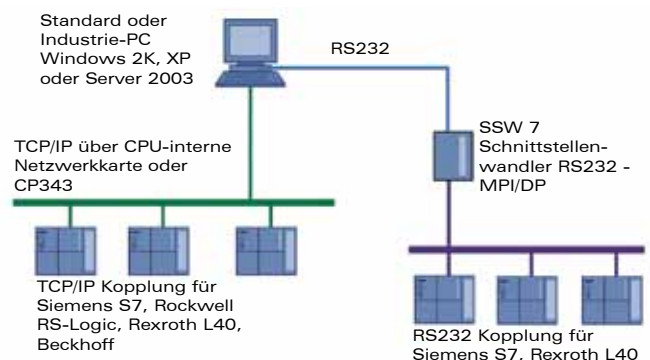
Standard oder Industrie-PC Windows 2K, XP oder Server 2003

RS232

TCP/IP über CPU-interne Netzwerkkarte oder CP343

SSW 7 Schnittstellenwandler RS232 - MPI/DP

TCP/IP Kopplung für Siemens S7, Rockwell RS-Logic, Rexroth L40, Beckhoff

RS232 Kopplung für Siemens S7, Rexroth L40